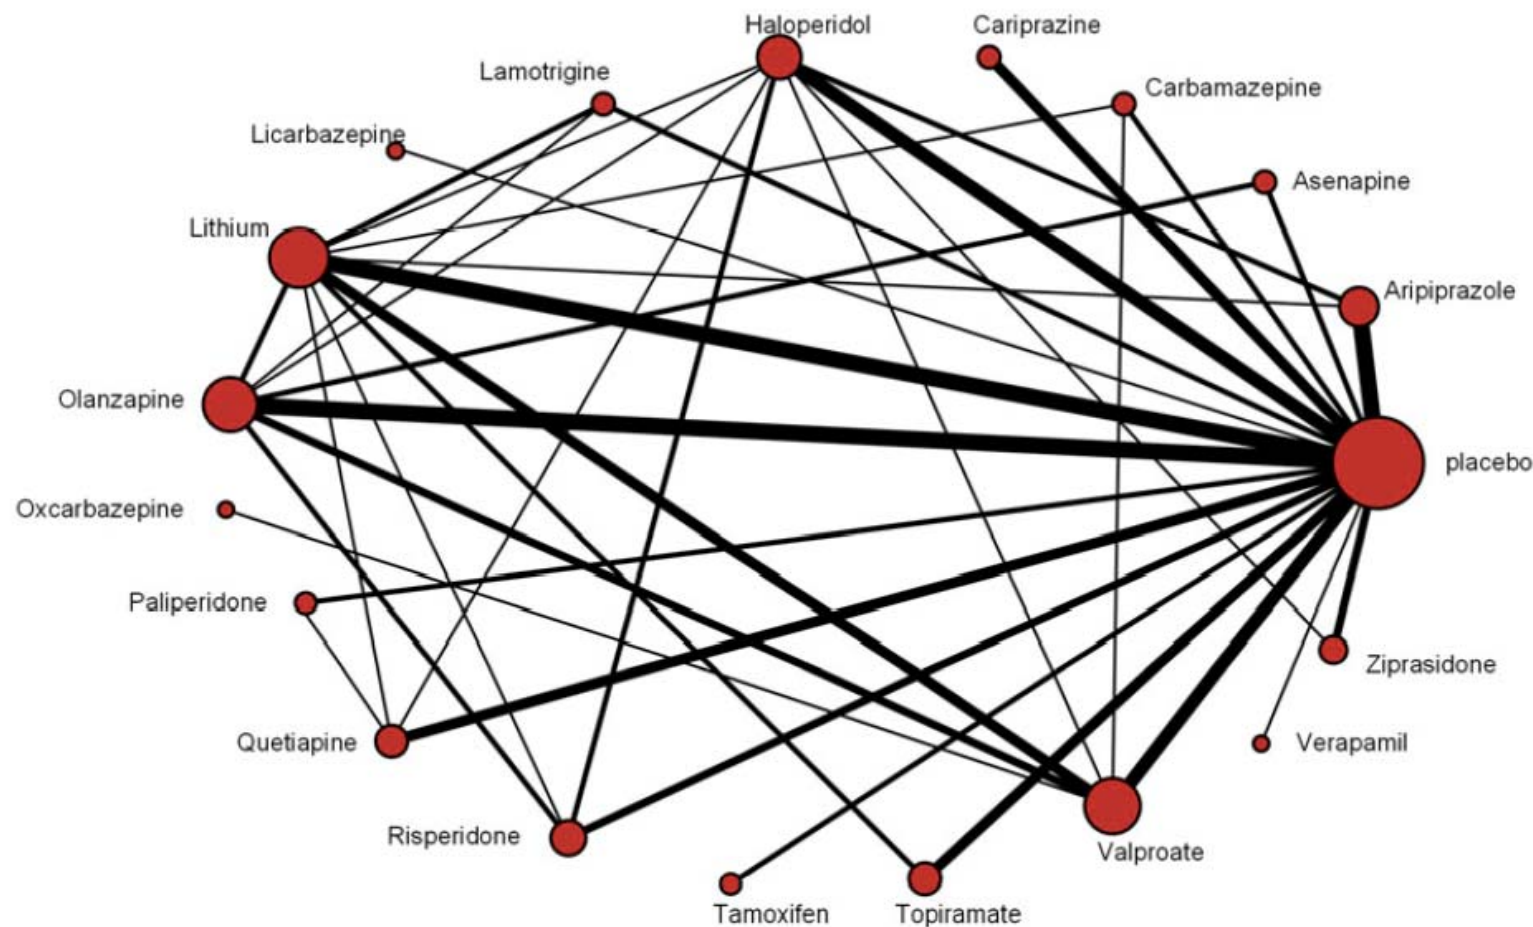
Haloperidol
Cariprazine
Lamotrigine
Carbamazepine
Licarbazepine
Asenapine
Lithium
Aripiprazole
Olanzapine
placebo
Oxcarbazepine
Paliperidone
Ziprasidone
Quetiapine
Verapamil
Risperidone
Valproate
Tamoxifen
Topiramate